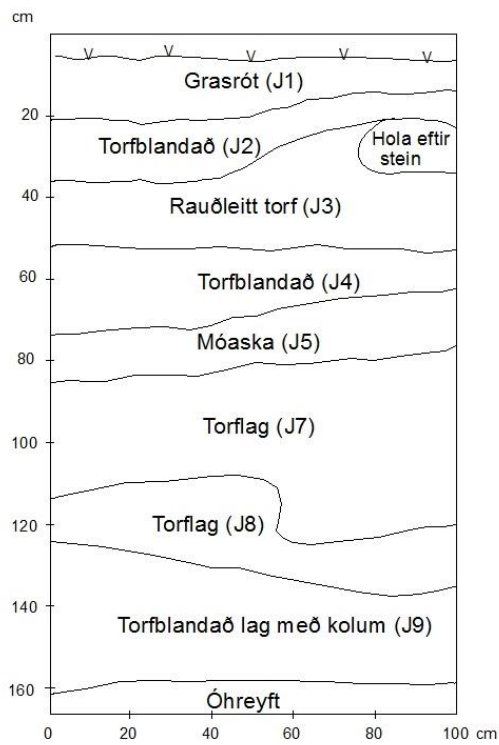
cm

Grasrót (J1)

Torfblandað (J2)

Hola eftir stein

Rauðleitt torf (J3)

Torfblandað (J4)

Móaska (J5)

Torflag (J7)

Torflag (J8)

Torfblandað lag með kolum (J9)

Óhreyft

20
40
60
80
100
120
140
160

0
20
40
60
80
100 cm